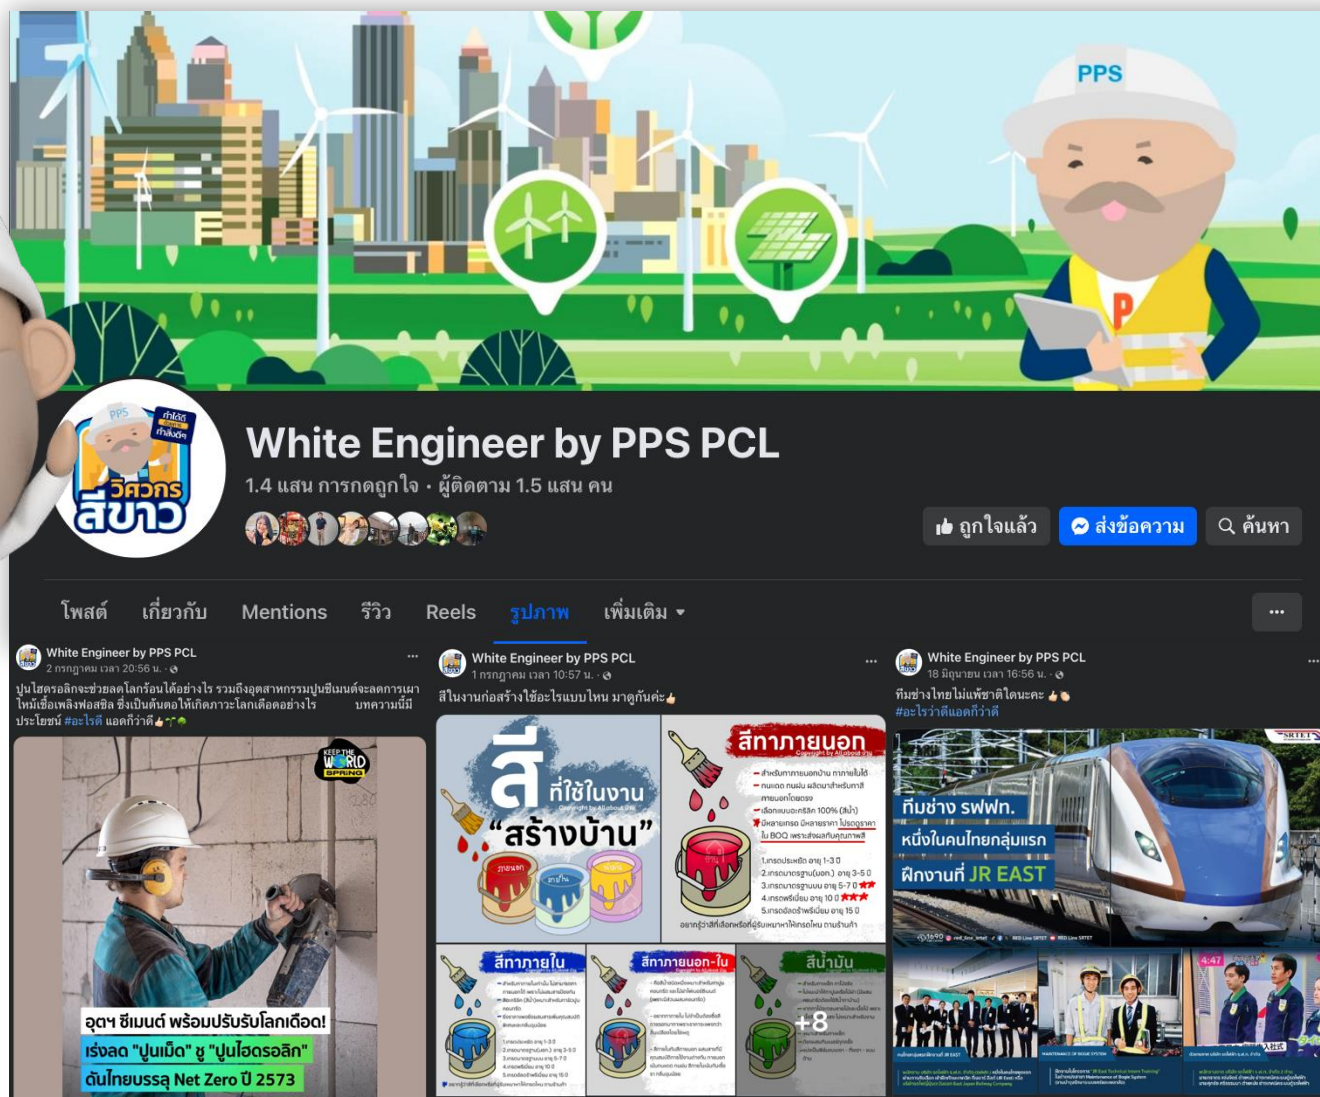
PPS

P

PPS
ทำได้ดี ทำได้ไง ทำสั่งดีๆ
วิศวกร
สีขาว

White Engineer by PPS PCL
1.4 แสน การกดถูกใจ • ผู้ติดตาม 1.5 แสน คน

ถูกใจแล้ว
ส่งข้อความ
ค้นหา

โพสต์ เกี่ยวกับ Mentions รีวิว Reels รูปภาพ เพิ่มเติม

...

White Engineer by PPS PCL
2 กรกฎาคม เวลา 20:56 น. ·
ปูนไฮดรอลิกจะช่วยลดโลกร้อนได้อย่างไร รวมถึงอุตสาหกรรมปูนซีเมนต์จะลดการเผาไหม้เชื้อเพลิงฟอสซิล ซึ่งเป็นต้นตอให้เกิดภาวะโลกเดือดอย่างไร บทความนี้มีประโยชน์ #อะไรดี แอดก็ว่าดี

KEEP THE WORLD SPRING

อุตฯ ซีเมนต์ พร้อมปรับรับโลกเดือด!
เร่งลด "ปูนเม็ด" ชู "ปูนไฮดรอลิก"
ดันไทยบรรลุ Net Zero ปี 2573

White Engineer by PPS PCL
1 กรกฎาคม เวลา 10:57 น. ·
สีในงานก่อสร้างใช้อะไรแบบไหน มาดูกันค่ะ

สี ที่ใช้ในงาน "สร้างบ้าน"
Copyright by Allabout Us

สีทาภายนอก
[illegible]
1.เกรดประหยัด อายุ 1-3 ปี
2.เกรดมาตรฐาน(นอก) อายุ 3-5 ปี
3.เกรดมาตรฐานนาน อายุ 5-7 ปี
4.เกรดพรีเมี่ยม อายุ 10 ปี
5.เกรดอัลตร้าพรีเมี่ยม อายุ 15 ปี
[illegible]

สีทาภายใน
สีทาภายนอก-ใน
สีน้ำมัน
+8

White Engineer by PPS PCL
18 มิถุนายน เวลา 16:56 น. ·
ทีมช่างไทยไม่แพ้ชาติใดนะคะ
#อะไรว่าดีแอดก็ว่าดี

SRTET
ทีมช่าง รฟท.
หนึ่งในคนไทยกลุ่มแรก
ฝึกงานที่ JR EAST

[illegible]